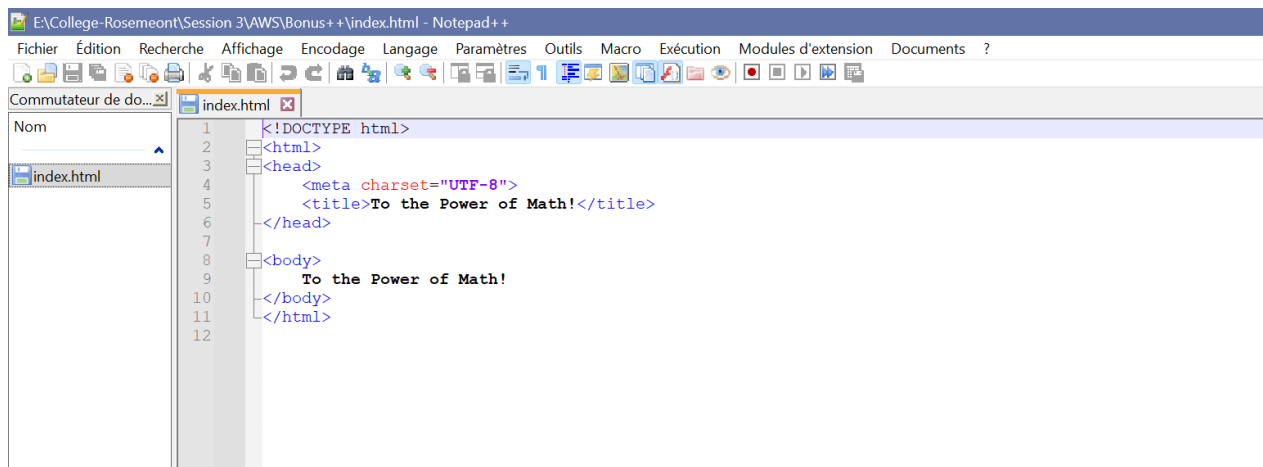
E:\College-Rosemeont\Session 3\AWS\Bonus++\index.html - Notepad++

Fichier Édition Recherche Affichage Encodage Langage Paramètres Outils Macro Exécution Modules d'extension Documents ?

Commutateur de do...

Nom

index.html

index.html

1 <!DOCTYPE html>
2 <html>
3 <head>
4 <meta charset="UTF-8">
5 <title>To the Power of Math!</title>
6 </head>
7
8 <body>
9 To the Power of Math!
10 </body>
11 </html>
12